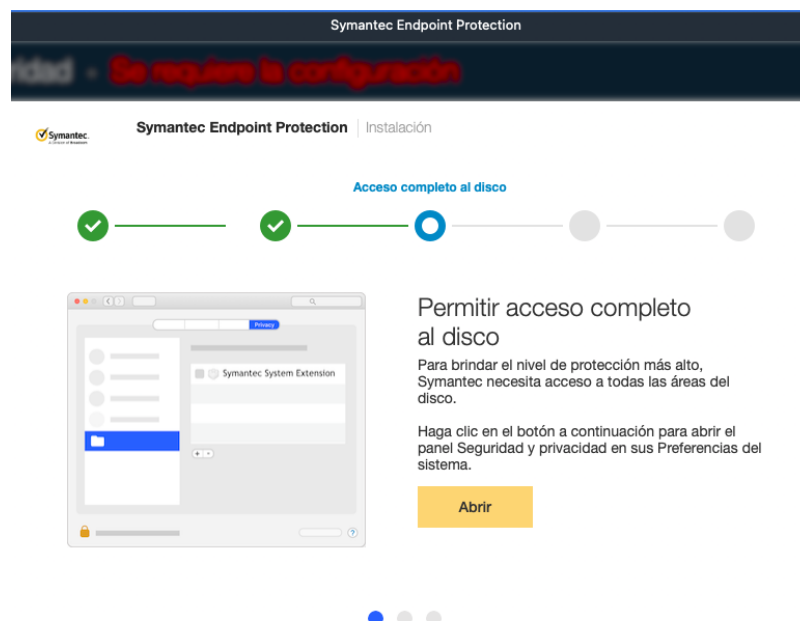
Symantec Endpoint Protection

ridad - Se requiere la configuración

Symantec.
A Division of Broadcom

Symantec Endpoint Protection | Instalación

Acceso completo al disco

Privacy

Symantec System Extension

Permitir acceso completo al disco

Para brindar el nivel de protección más alto, Symantec necesita acceso a todas las áreas del disco.

Haga clic en el botón a continuación para abrir el panel Seguridad y privacidad en sus Preferencias del sistema.

Abrir